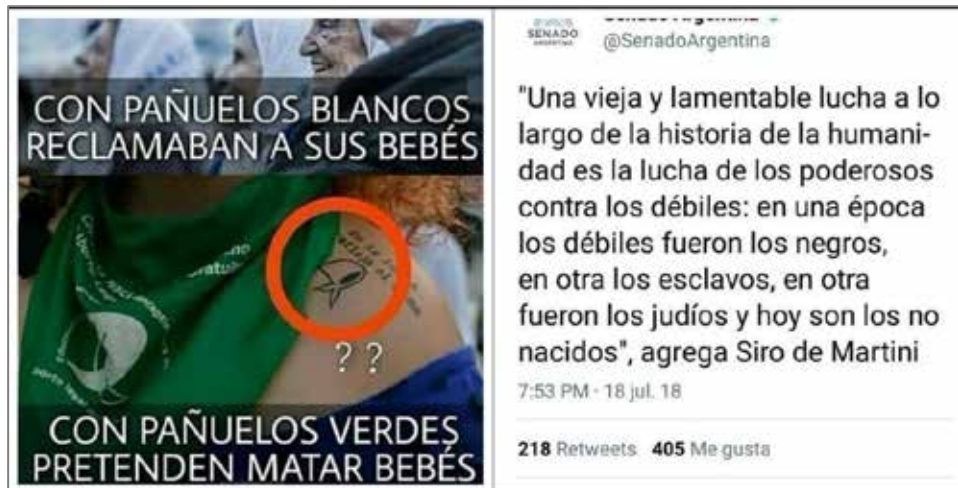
CON PAÑUELOS BLANCOS RECLAMABAN A SUS BEBÉS

??

CON PAÑUELOS VERDES PRETENDEN MATAR BEBÉS

SENADO

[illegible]
@SenadoArgentina

"Una vieja y lamentable lucha a lo largo de la historia de la humanidad es la lucha de los poderosos contra los débiles: en una época los débiles fueron los negros, en otra los esclavos, en otra fueron los judíos y hoy son los no nacidos", agrega Siro de Martini

7:53 PM · 18 jul. 18

218 Retweets 405 Me gusta